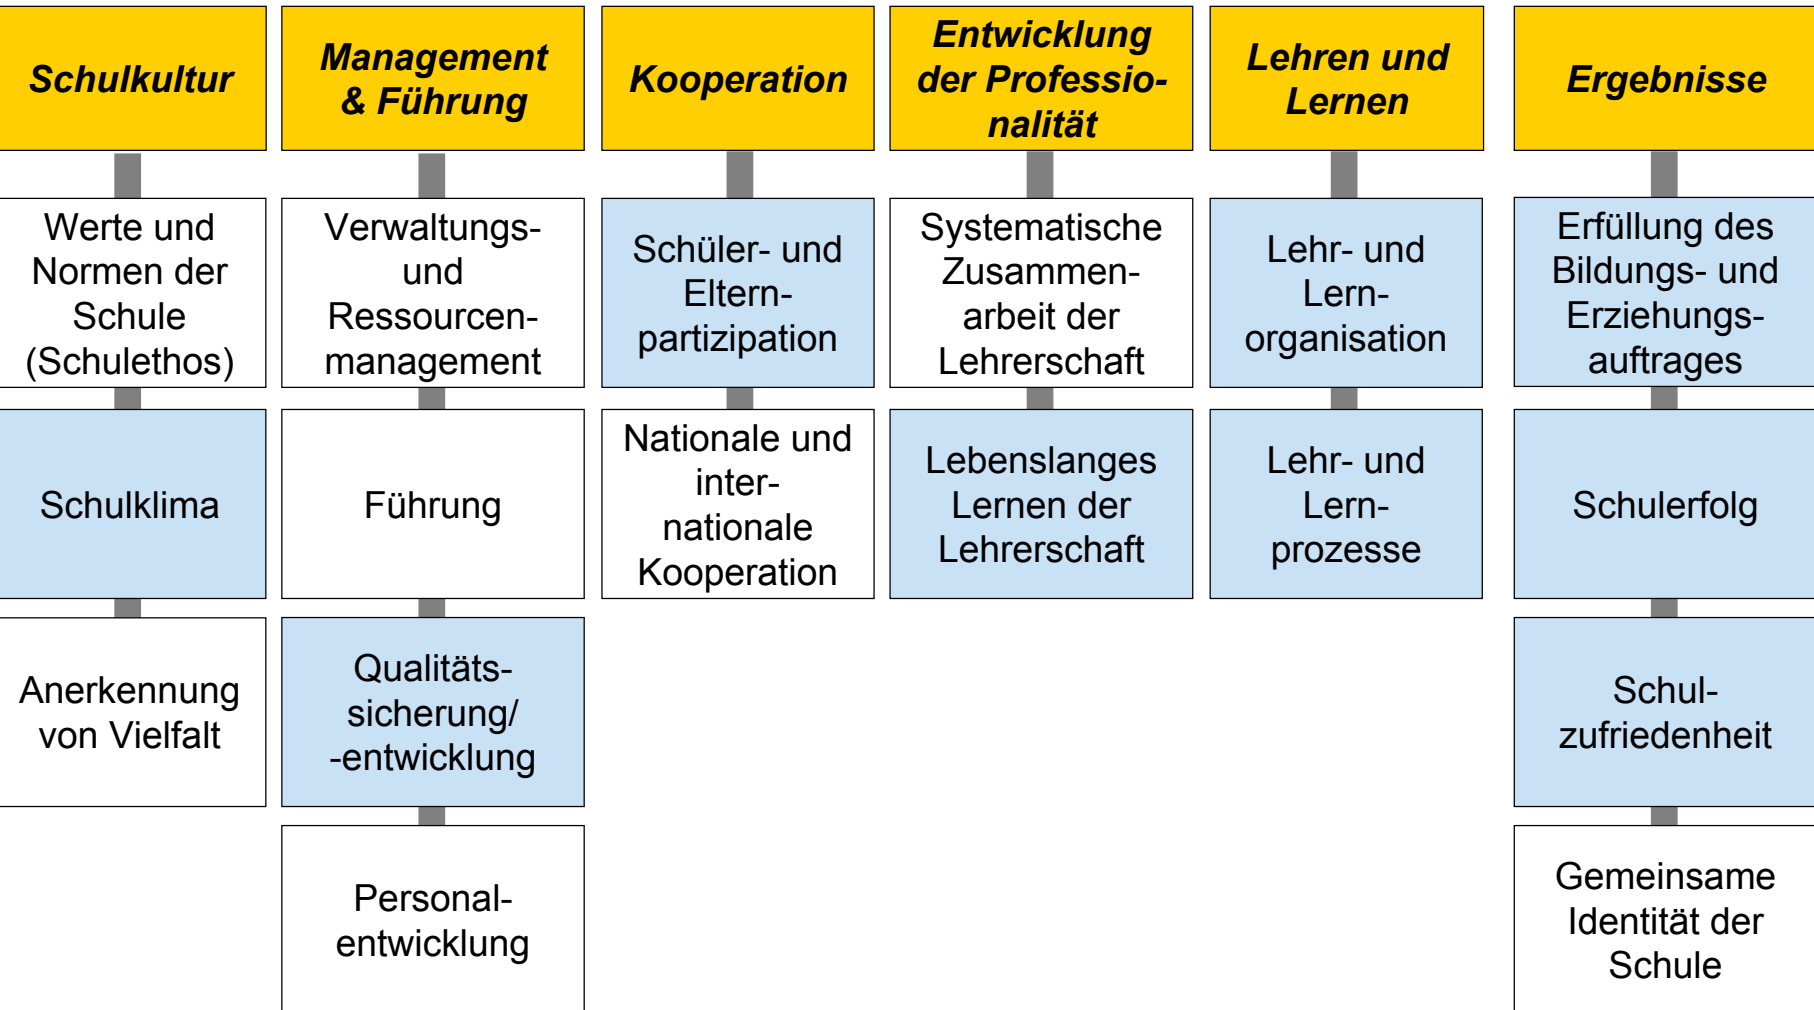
Schulkultur

Werte und Normen der Schule (Schulethos)

Schulklima

Anerkennung von Vielfalt

Management & Führung

Verwaltungs- und Ressourcenmanagement

Führung

Qualitätssicherung/ -entwicklung

Personalentwicklung

Kooperation

Schüler- und Elternpartizipation

Nationale und internationale Kooperation

Entwicklung der Professionalität

Systematische Zusammenarbeit der Lehrerschaft

Lebenslanges Lernen der Lehrerschaft

Lehren und Lernen

Lehr- und Lernorganisation

Lehr- und Lernprozesse

Ergebnisse

Erfüllung des Bildungs- und Erziehungsauftrages

Schulerfolg

Schulzufriedenheit

Gemeinsame Identität der Schule